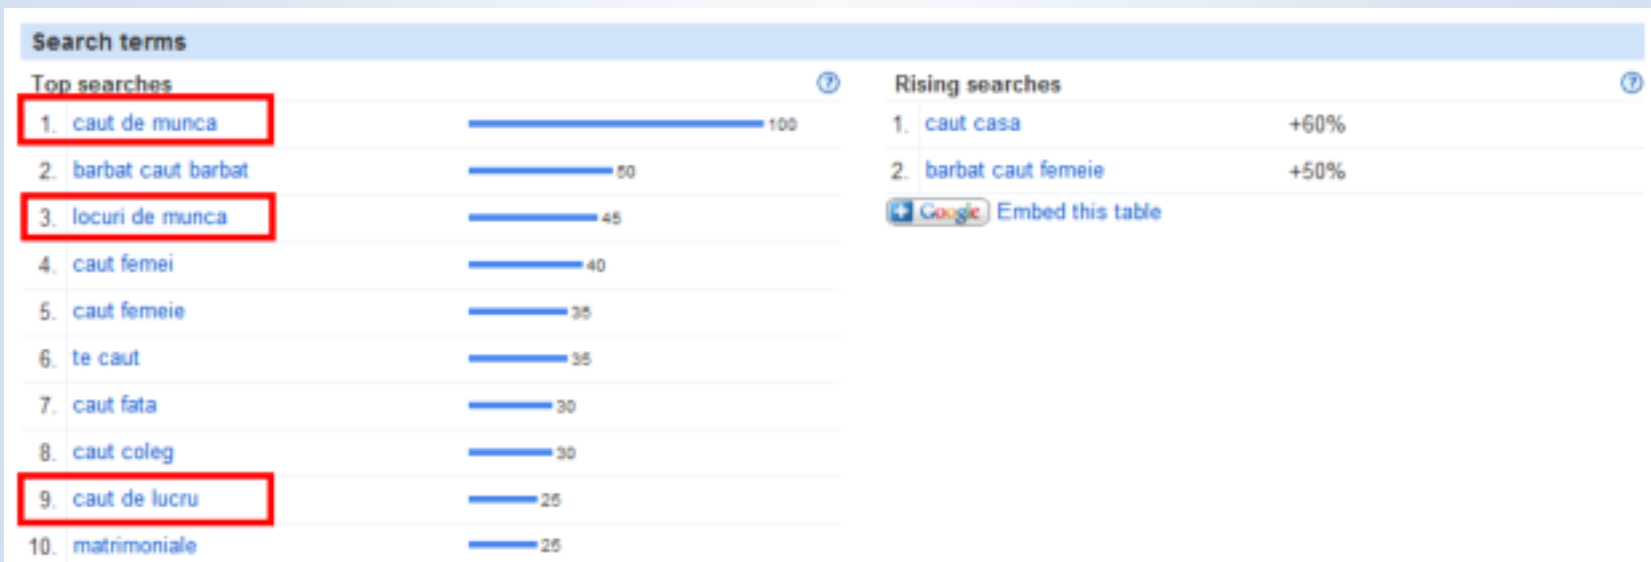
Search terms

Top searches

| | | |
|---|---|---|
| 1. | caut de munca | 100 |
| 2. | barbat caut barbat | 50 |
| 3. | locuri de munca | 45 |
| 4. | caut femei | 40 |
| 5. | caut femeie | 35 |
| 6. | te caut | 35 |
| 7. | caut fata | 30 |
| 8. | caut coleg | 30 |
| 9. | caut de lucru | 25 |
| 10. | matrimoniale | 25 |

Rising searches

| | | |
|---|---|---|
| 1. | caut casa | +60% |
| 2. | barbat caut femeie | +50% |

Google Embed this table